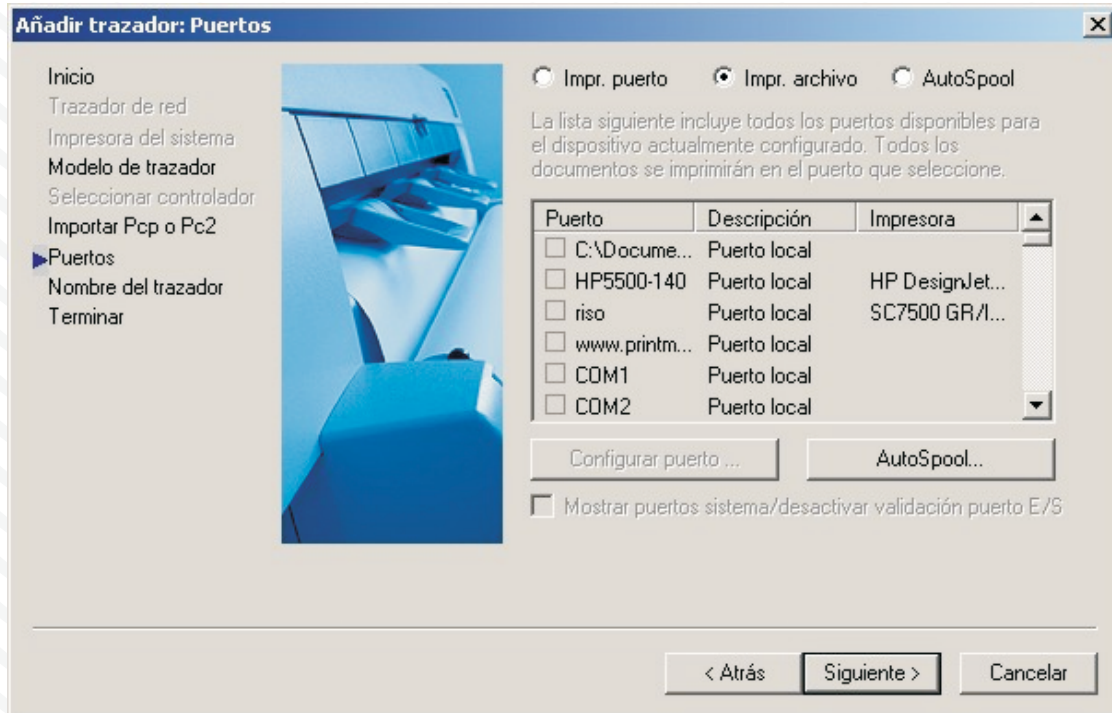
Añadir trazador: Puertos

×

Inicio
Trazador de red
Impresora del sistema
Modelo de trazador
Seleccionar controlador
Importar Pcp o Pc2
Puertos
Nombre del trazador
Terminar

Impr. puerto
Impr. archivo
AutoSpool

La lista siguiente incluye todos los puertos disponibles para el dispositivo actualmente configurado. Todos los documentos se imprimirán en el puerto que seleccione.

| Puerto | Descripción | Impresora |
|---|---|---|
| C:\Docume... | Puerto local | |
| HP5500-140 | Puerto local | HP DesignJet... |
| riso | Puerto local | SC7500 GR/I... |
| www.printm... | Puerto local | |
| COM1 | Puerto local | |
| COM2 | Puerto local | |

Configurar puerto ...
AutoSpool...

Mostrar puertos sistema/desactivar validación puerto E/S

< Atrás
Siguiente >
Cancelar